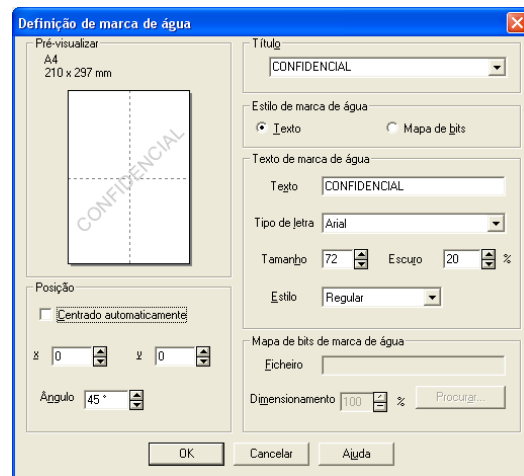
Definição de marca de água

Pré-visualizar
A4
210 x 297 mm

CONFIDENCIAL

Título
CONFIDENCIAL

Estilo de marca de água
Texto
Mapa de bits

Texto de marca de água
Texto CONFIDENCIAL
Tipo de letra Arial
Tamanho 72
Escuro 20 %
Estilo Regular

Posição
Centrado automaticamente
x 0
y 0
Ângulo 45 °

Mapa de bits de marca de água
Ficheiro
Dimensionamento 100 %
Procurar...

OK
Cancelar
Ajuda